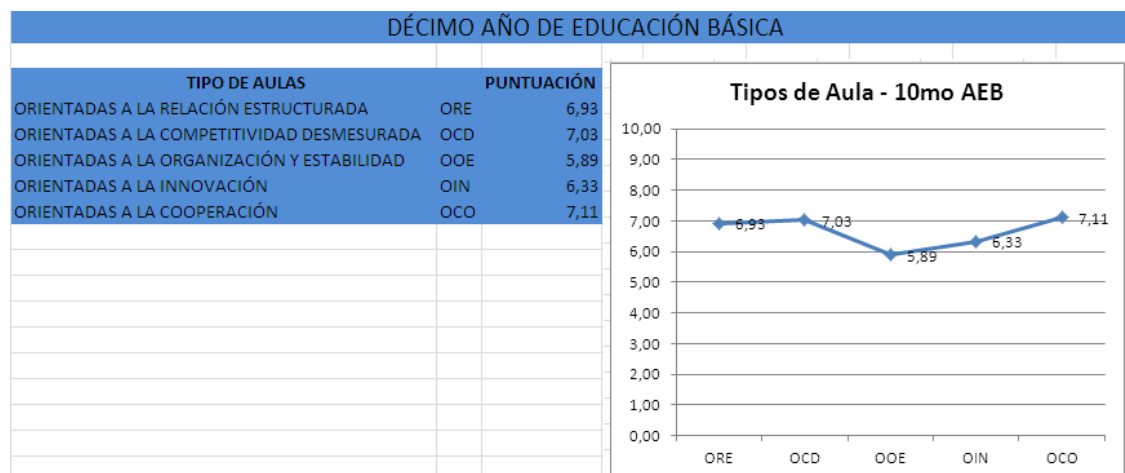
DÉCIMO AÑO DE EDUCACIÓN BÁSICA

| TIPO DE AULAS | | PUNTUACIÓN |
|---|---|---|
| ORIENTADAS A LA RELACIÓN ESTRUCTURADA | ORE | 6,93 |
| ORIENTADAS A LA COMPETITIVIDAD DESMESURADA | OCD | 7,03 |
| ORIENTADAS A LA ORGANIZACIÓN Y ESTABILIDAD | OOE | 5,89 |
| ORIENTADAS A LA INNOVACIÓN | OIN | 6,33 |
| ORIENTADAS A LA COOPERACIÓN | OCO | 7,11 |

Tipos de Aula - 10mo AEB

10,00
9,00
8,00
7,00
6,00
5,00
4,00
3,00
2,00
1,00
0,00

6,93
7,03
5,89
6,33
7,11

ORE OCD OOE OIN OCO